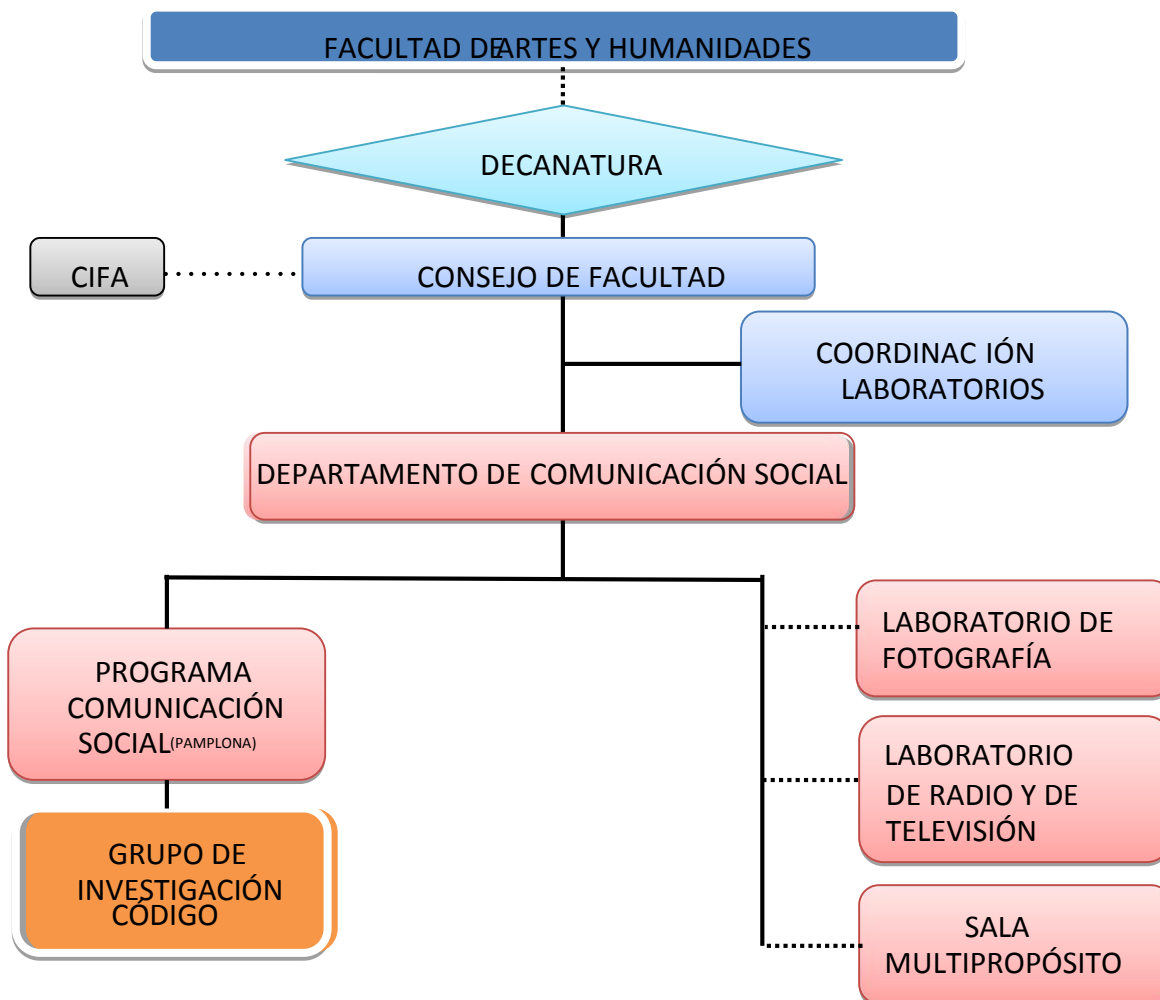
FACULTAD DEARTES Y HUMANIDADES

DECANATURA

CIFA

CONSEJO DE FACULTAD

COORDINAC IÓN LABORATORIOS

DEPARTAMENTO DE COMUNICACIÓN SOCIAL

PROGRAMA COMUNICACIÓN SOCIAL(PAMPLONA)

GRUPO DE INVESTIGACIÓN CÓDIGO

LABORATORIO DE FOTOGRAFÍA

LABORATORIO DE RADIO Y DE TELEVISIÓN

SALA MULTIPROPÓSITO